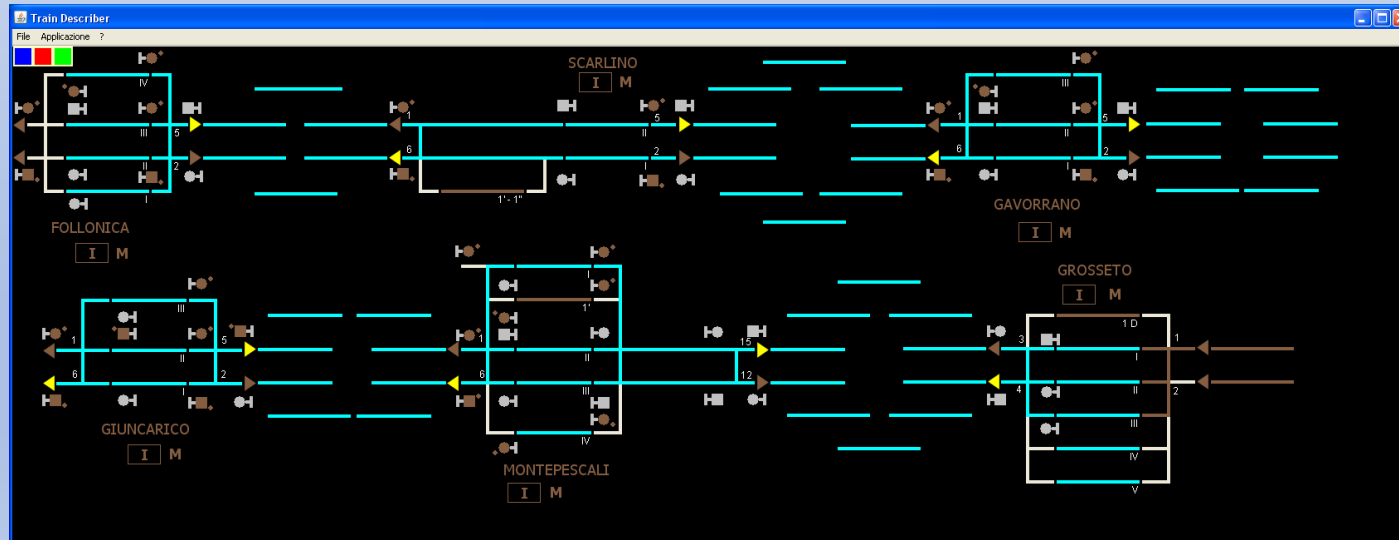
Train Describer

File Applicazione ?

SCARLINO
I M

IV
III 5
II 2
I

1
6
1' - 1"
5
II
2
I

III
1
5
II
6
2
I

FOLLONICA
I M

GAVORRANO
I M

III
1 5
II
6 2
I

GIUNCARICO
I M

I
1'
1
II
6
III
IV
15
12

MONTEPESCALI
I M

GROSSETO
I M

1 D
3
I
1
4
II
2
III
IV
V